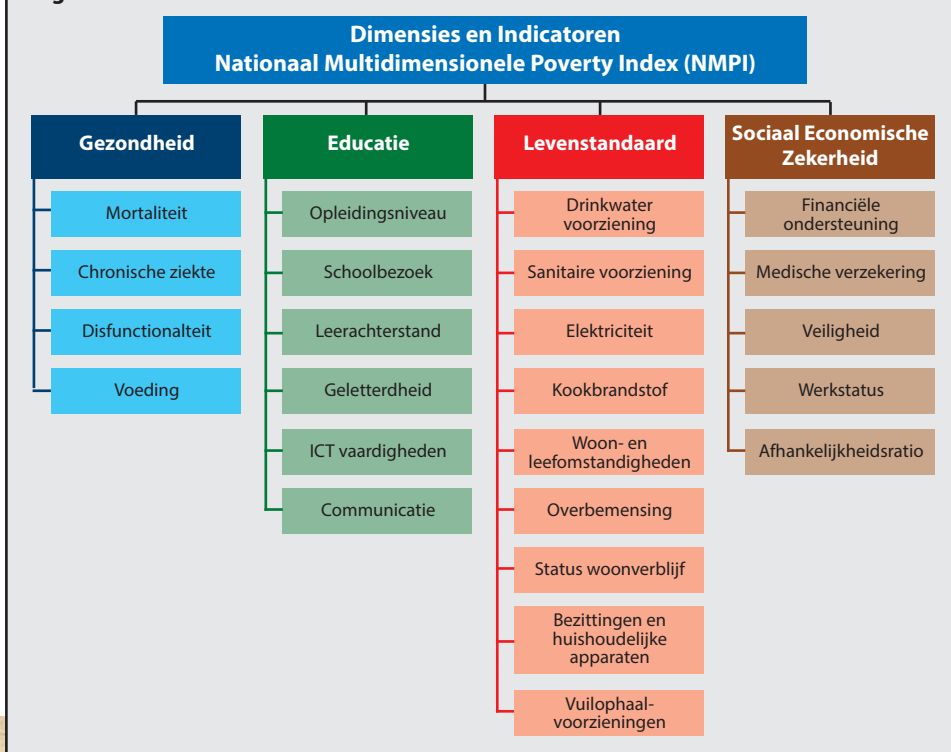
Dimensies en Indicatoren
Nationaal Multidimensionele Poverty Index (NMPI)

Gezondheid
Mortaliteit
Chronische ziekte
Disfunctionalteit
Voeding

Educatie
Opleidingsniveau
Schoolbezoek
Leerachterstand
Geletterdheid
ICT vaardigheden
Communicatie

Levenstandaard
Drinkwater voorziening
Sanitaire voorziening
Elektriciteit
Kookbrandstof
Woon- en leefomstandigheden
Overbemensing
Status woonverblijf
Bezittingen en huishoudelijke apparaten
Vuilophaalvoorzieningen

Sociaal Economische Zekerheid
Financiële ondersteuning
Medische verzekering
Veiligheid
Werkstatus
Afhankelijkheidsratio